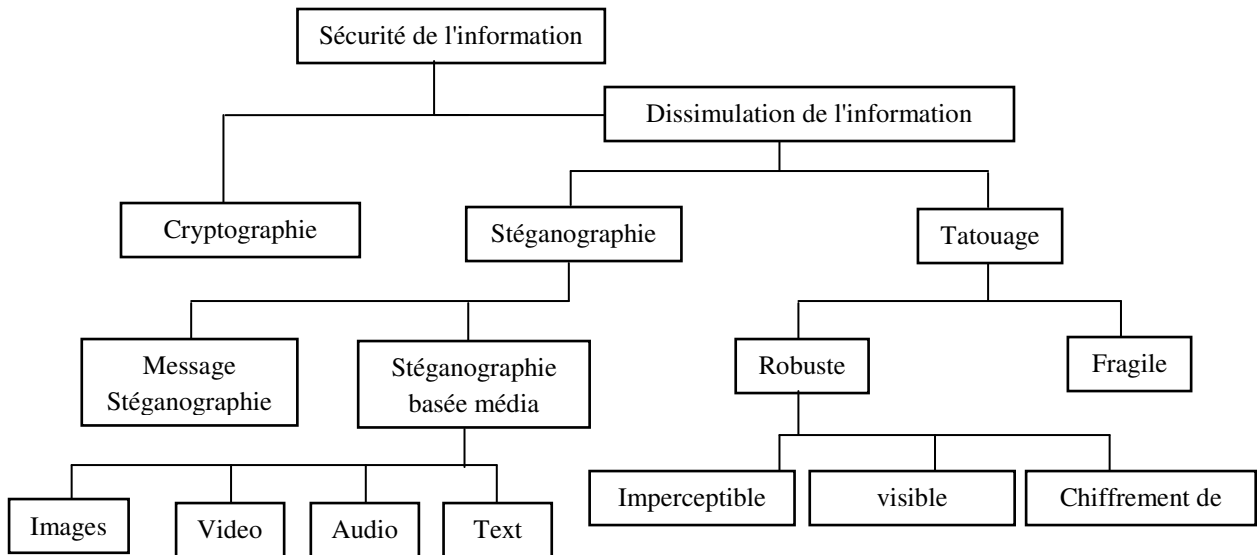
Sécurité de l'information

Dissimulation de l'information

Cryptographie

Stéganographie

Tatouage

Message Stéganographie

Stéganographie basée média

Robuste

Fragile

Images

Video

Audio

Text

Imperceptible

visible

Chiffrement de